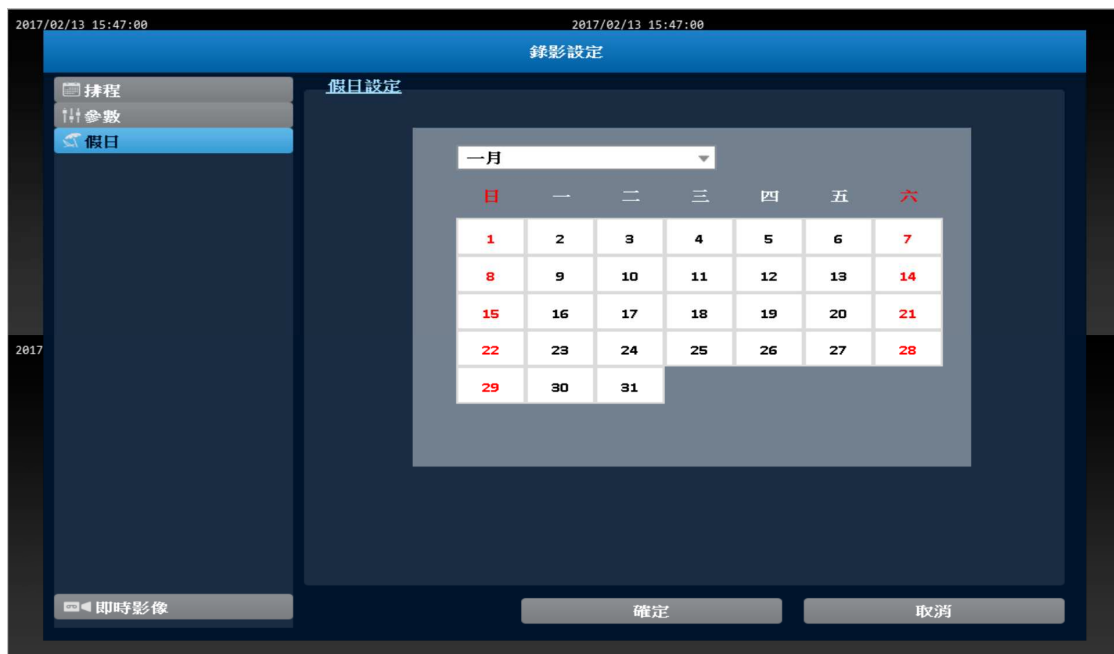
2017/02/13 15:47:00

2017/02/13 15:47:00

錄影設定

排程
參數
假日

假日設定

一月

| 日 | 一 | 二 | 三 | 四 | 五 | 六 |
|---|---|---|---|---|---|---|
| 1 | 2 | 3 | 4 | 5 | 6 | 7 |
| 8 | 9 | 10 | 11 | 12 | 13 | 14 |
| 15 | 16 | 17 | 18 | 19 | 20 | 21 |
| 22 | 23 | 24 | 25 | 26 | 27 | 28 |
| 29 | 30 | 31 | | | | |

2017

即時影像

確定

取消